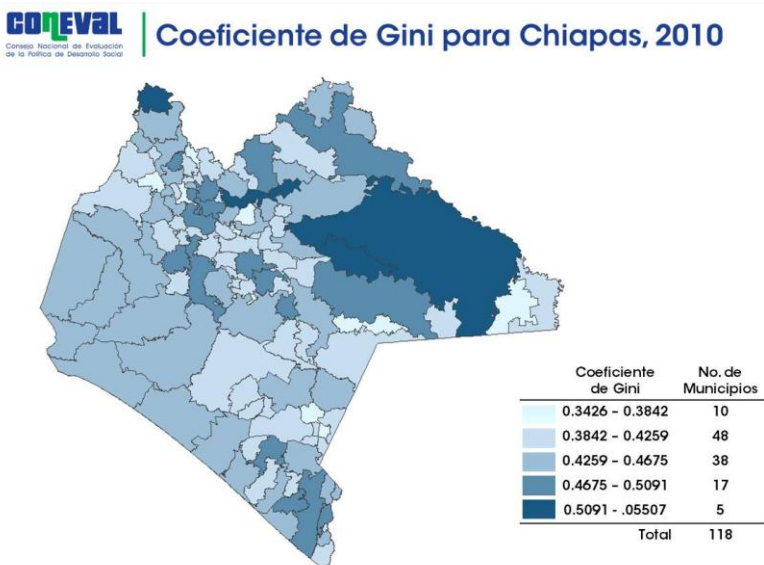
CONEVAL
Consejo Nacional de Evaluación de la Política de Desarrollo Social

Coeficiente de Gini para Chiapas, 2010

| Coeficiente de Gini | No. de Municipios |
|---|---|
| 0.3426 - 0.3842 | 10 |
| 0.3842 - 0.4259 | 48 |
| 0.4259 - 0.4675 | 38 |
| 0.4675 - 0.5091 | 17 |
| 0.5091 - .05507 | 5 |
| Total | 118 |